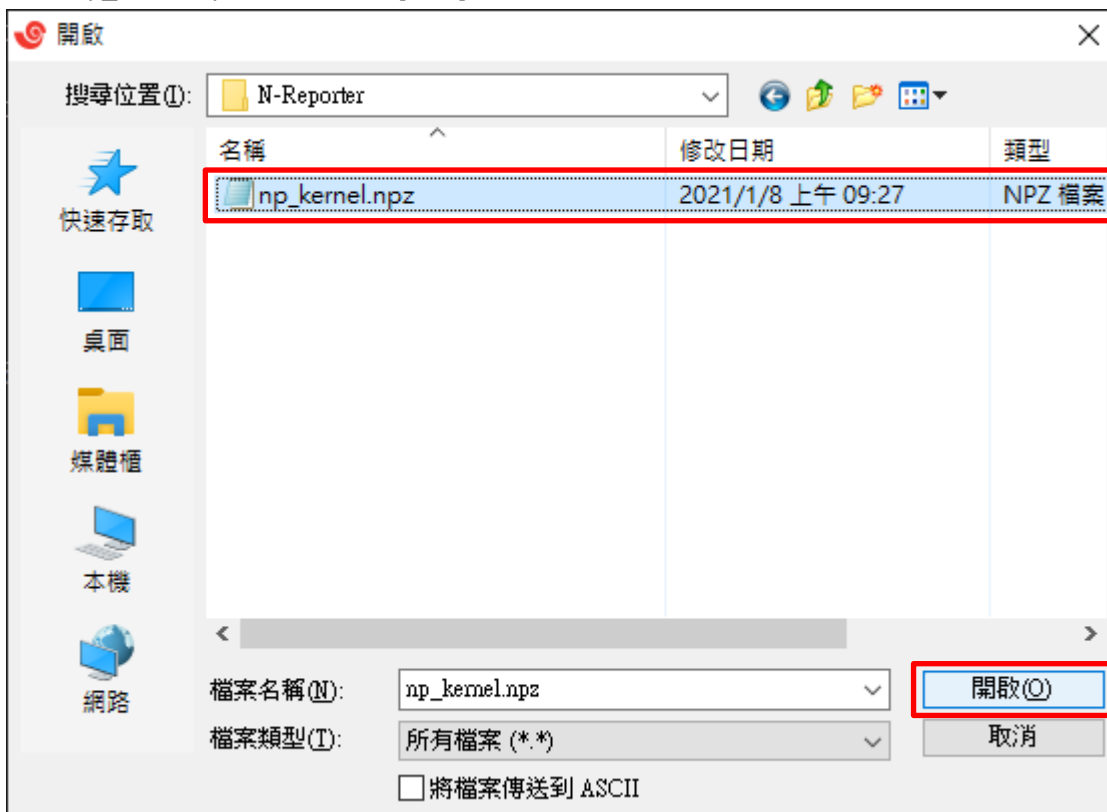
開啟

×

搜尋位置(I): N-Reporter

快速存取

桌面

媒體櫃

本機

網路

| 名稱 | 修改日期 | 類型 |
|---|---|---|
| np_kernel.npz | 2021/1/8 上午 09:27 | NPZ 檔案 |

檔案名稱(N): np_kernel.npz

開啟(O)

檔案類型(T): 所有檔案 (*.*)

取消

將檔案傳送到 ASCII